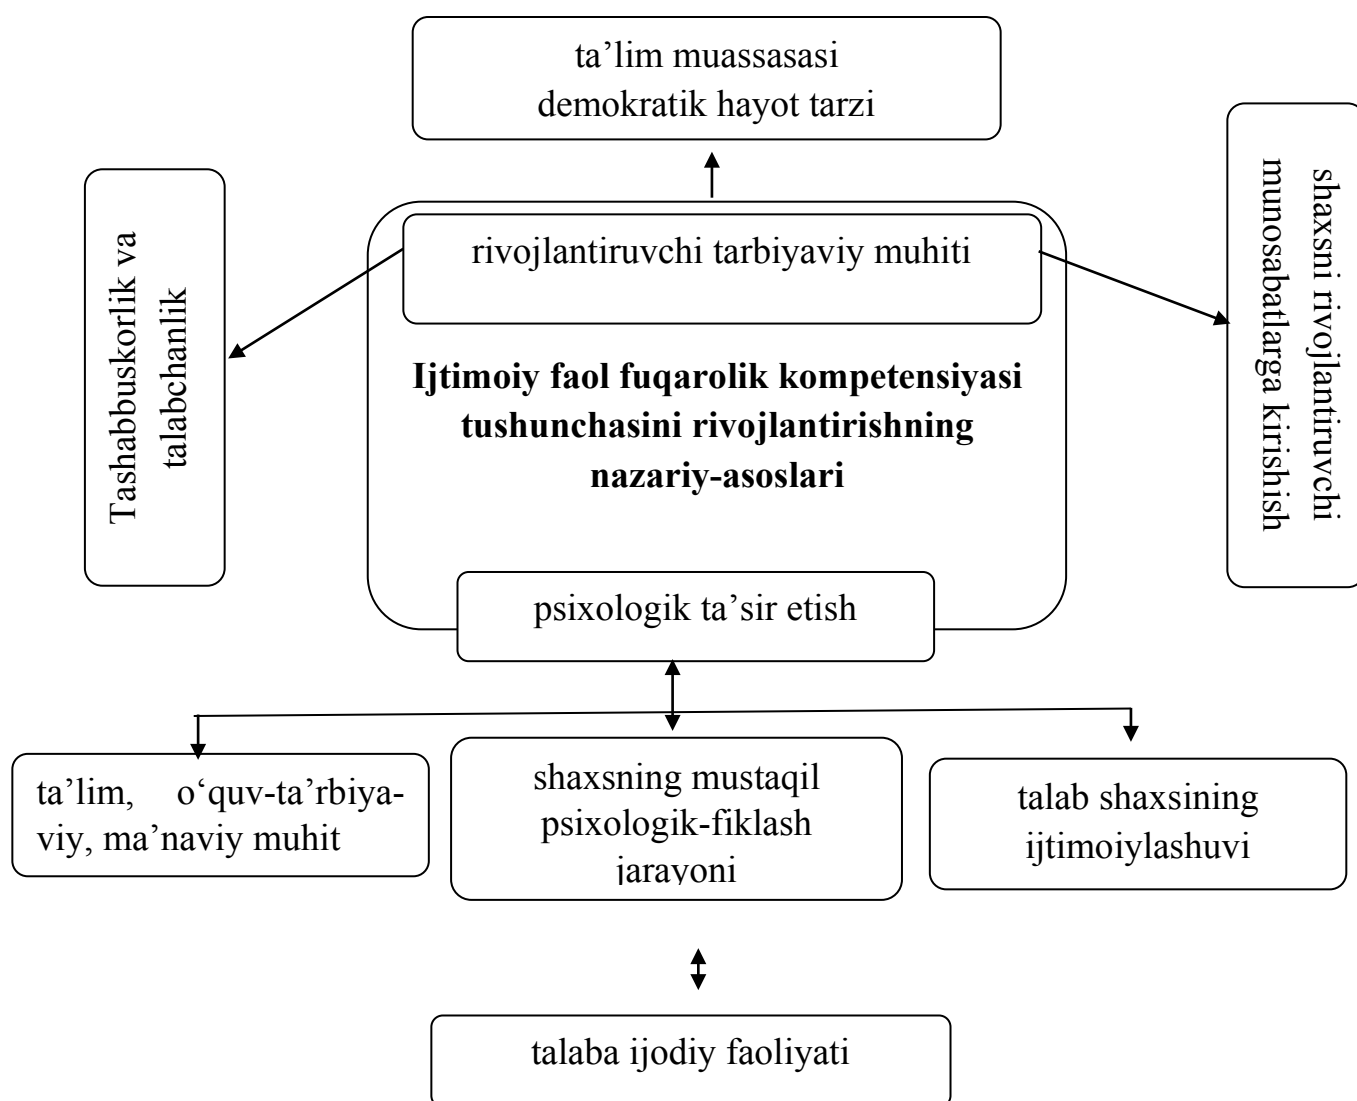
ta’lim muassasasi demokratik hayot tarzi

Tashabbuskorlik va talabchanlik

rivojlantiruvchi tarbiyaviy muhiti

shaxsni rivojlantiruvchi munosabatlarga kirishish

**Ijtimoiy faol fuqarolik kompetensiyasi tushunchasini rivojlantirishning nazariy-asoslari**

psixologik ta’sir etish

ta’lim, o‘quv-ta’rbiyaviy, ma’naviy muhit

shaxsning mustaqil psixologik-fiklash jarayoni

talab shaxsining ijtimoiylashuvi

talaba ijodiy faoliyati